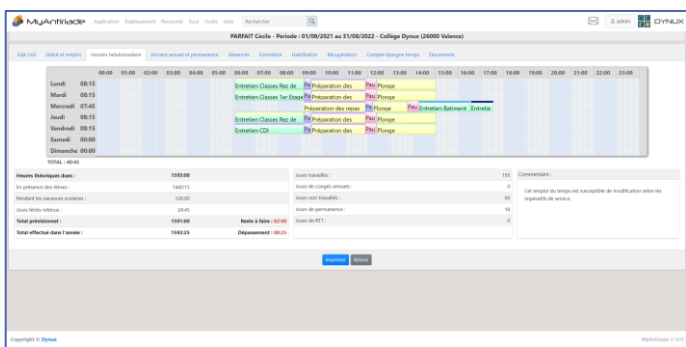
MyAntiriade Application Etablissement Personnel Suivi Outils Aide Rechercher

admin DYNUX

PARFAIT Cécile - Période : 01/09/2021 au 31/08/2022 - Collège Dynux (26000 Valence)

Etat civil Statut et emploi Horaire hebdomadaire Horaire annuel et permanence Absences Formation Habilitation Récupération Compte épargne temps Documents

| | | 00:00 | 01:00 | 02:00 | 03:00 | 04:00 | 05:00 | 06:00 | 07:00 | 08:00 | 09:00 | 10:00 | 11:00 | 12:00 | 13:00 | 14:00 | 15:00 | 16:00 | 17:00 | 18:00 | 19:00 | 20:00 | 21:00 | 22:00 | 23:00 |
|---|---|---|---|---|---|---|---|---|---|---|---|---|---|---|---|---|---|---|---|---|---|---|---|---|---|
| Lundi | 08:15 | | | | | | | Entretien Classes Rez de | | | Pa Préparation des | | | Pau Plonge | | | | | | | | | | | |
| Mardi | 08:15 | | | | | | | Entretien Classes 1er Etage | | | Pa Préparation des | | | Pau Plonge | | | | | | | | | | | |
| Mercredi | 07:45 | | | | | | | | | | Préparation des repas | | | Pa Plonge | | Pau Entretien Batiment | | Entretie | | | | | | | |
| Jeudi | 08:15 | | | | | | | Entretien Classes Rez de | | | Pa Préparation des | | | Pau Plonge | | | | | | | | | | | |
| Vendredi | 08:15 | | | | | | | Entretien CDI | | | Pa Préparation des | | | Pau Plonge | | | | | | | | | | | |
| Samedi | 00:00 | | | | | | | | | | | | | | | | | | | | | | | | |
| Dimanche | 00:00 | | | | | | | | | | | | | | | | | | | | | | | | |

TOTAL : 40:45

| Heures théoriques dues : | 1593:00 | |
|---|---|---|
| En présence des élèves : | 1448:15 | |
| Pendant les vacances scolaires : | 120:00 | |
| Jours fériés retenus : | 24:45 | |
| Total prévisionnel : | 1591:00 | Reste à faire : 02:00 |
| Total effectué dans l'année : | 1593:25 | Dépassement : 00:25 |

| Jours travaillés : | 155 |
|---|---|
| Jours de congés annuels : | 0 |
| Jours non travaillés : | 60 |
| Jours de permanence : | 15 |
| Jours de RTT : | 0 |

Commentaire :
Cet emploi du temps est susceptible de modification selon les impératifs de service.

Imprimer Retour

Copyright © Dynux

MyAntiriade 2.10.0